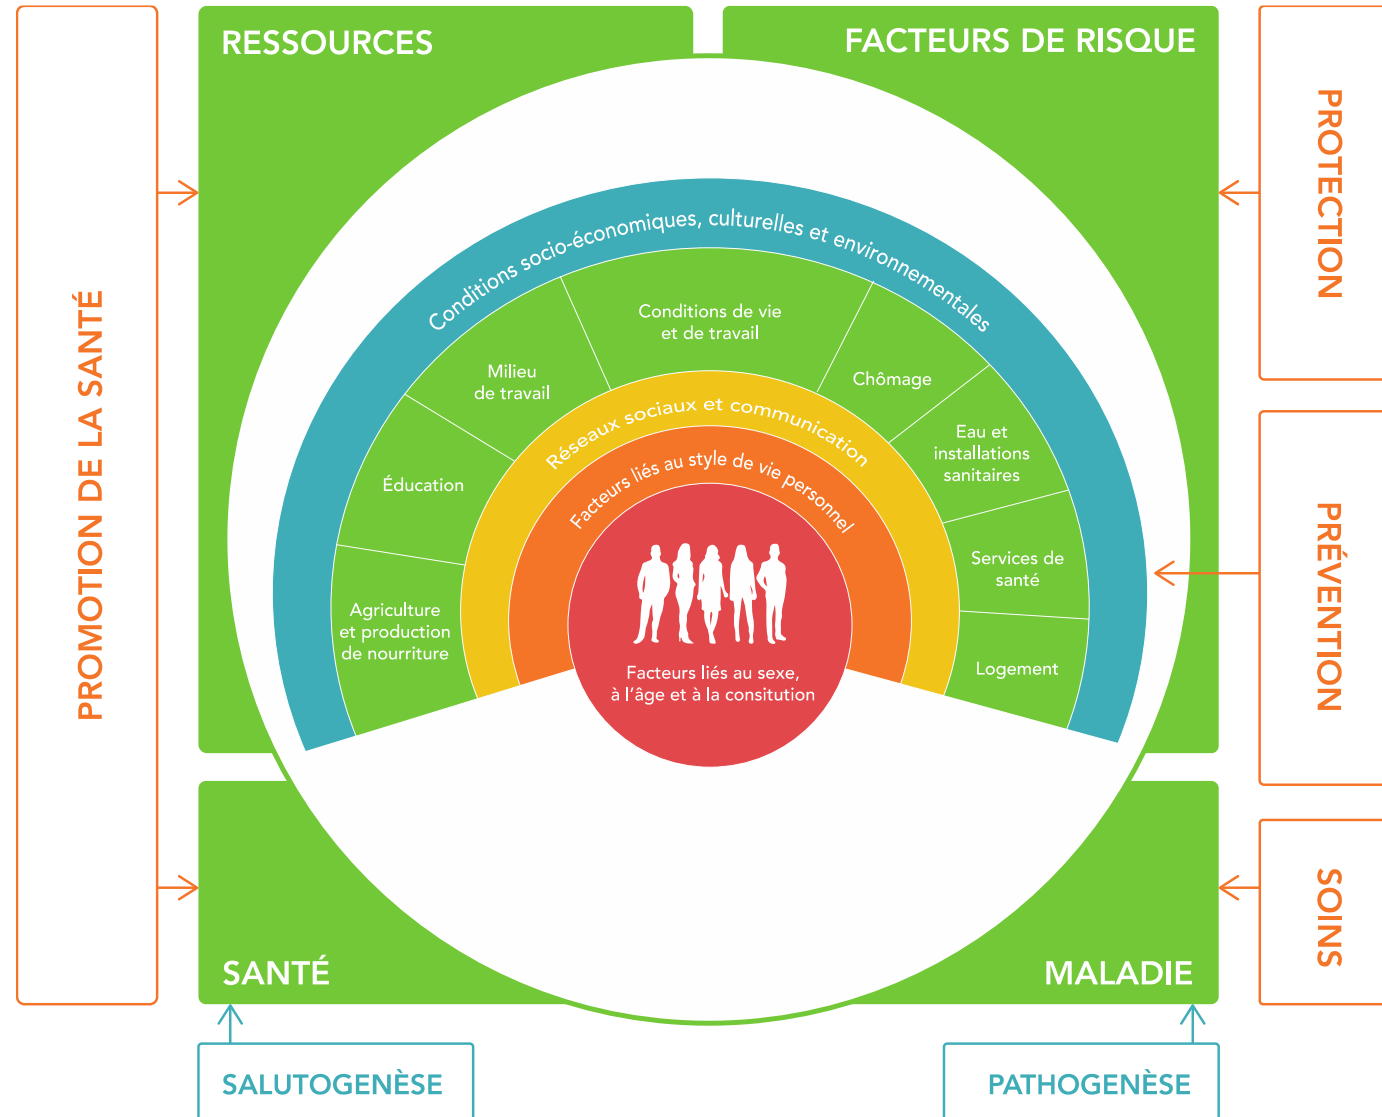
PROMOTION DE LA SANTÉ

RESSOURCES

FACTEURS DE RISQUE

PROTECTION

Conditions socio-économiques, culturelles et environnementales

Milieu de travail

Conditions de vie et de travail

Chômage

Éducation

Eau et installations sanitaires

Réseaux sociaux et communication

Facteurs liés au style de vie personnel

Services de santé

PRÉVENTION

Agriculture et production de nourriture

Facteurs liés au sexe, à l'âge et à la consitution

Logement

SANTÉ

MALADIE

SOINS

SALUTOGENÈSE

PATHOGENÈSE